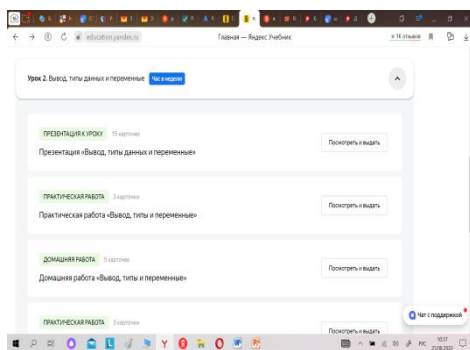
education.yandex.ru
Главная — Яндекс Учебник
★ 1К отзывов

Урок 2. Вывод, типы данных и переменные
Час в неделю

ПРЕЗЕНТАЦИЯ К УРОКУ 15 карточек
Презентация «Вывод, типы данных и переменные»
Посмотреть и выдать

ПРАКТИЧЕСКАЯ РАБОТА 3 карточки
Практическая работа «Вывод, типы и переменные»
Посмотреть и выдать

ДОМАШНЯЯ РАБОТА 5 карточек
Домашняя работа «Вывод, типы и переменные»
Посмотреть и выдать

ПРАКТИЧЕСКАЯ РАБОТА 3 карточки
Посмотреть и выдать

Чат с поддержкой

РУС
10:17
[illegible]